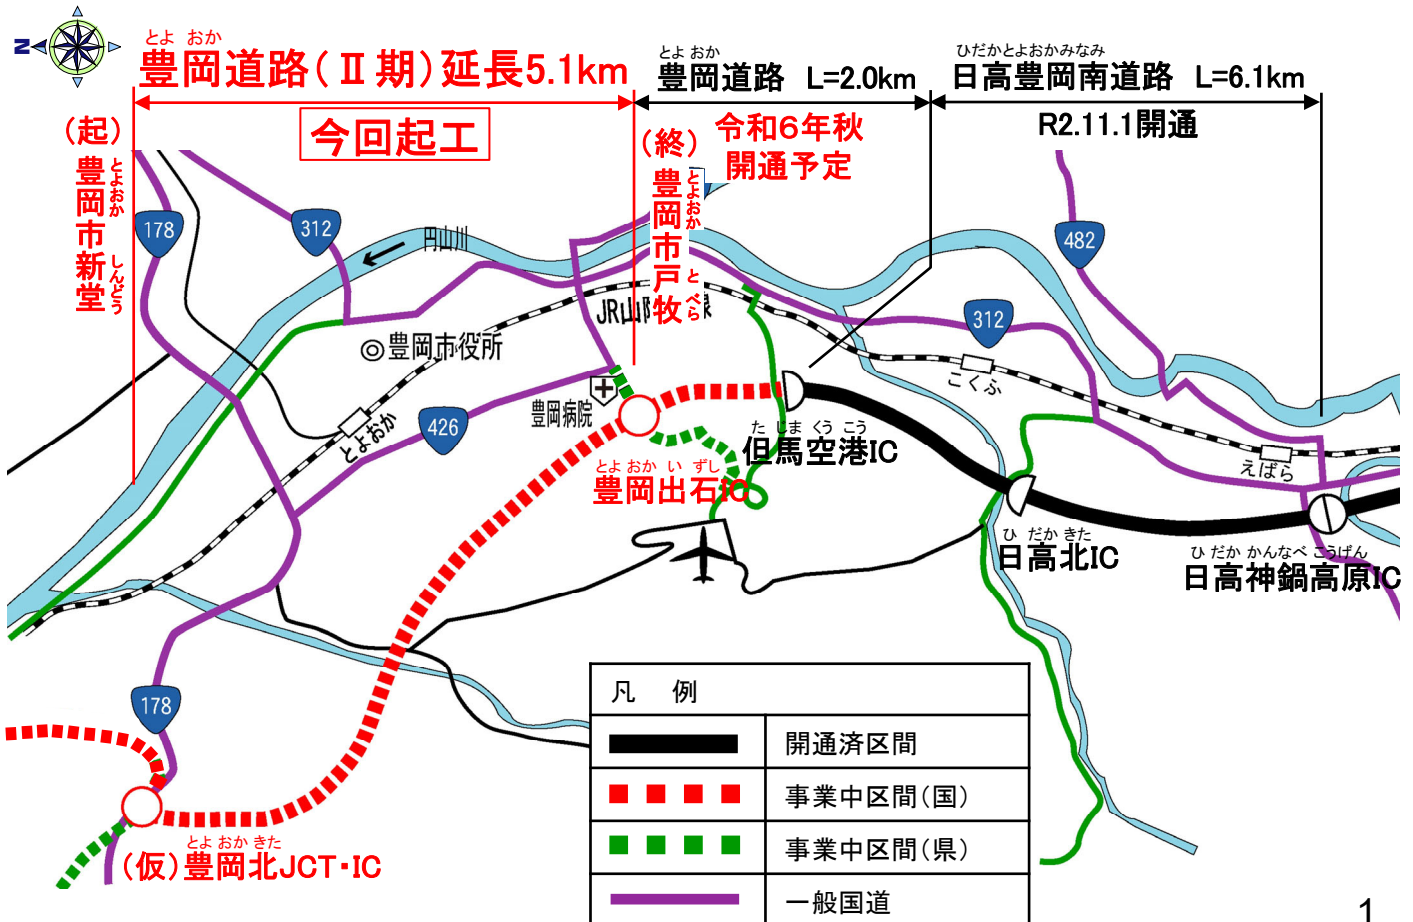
N

とよ おか
豊岡道路(Ⅱ期)延長5.1km

今回起工

とよ おか
豊岡道路 L=2.0km

令和6年秋
開通予定

ひだかとよおかみなみ
日高豊岡南道路 L=6.1km

R2.11.1開通

(起)
豊岡市新堂
とよおか しんどう

(終)
豊岡市戸牧
とよおか とべら

178
312
円山川
482
JR山陰本線
312
◎豊岡市役所
こくふ
豊岡病院
426
とよおか
た じま くう こう
但馬空港IC
とよ おか い ずし
豊岡出石IC
えばら
ひ だか きた
日高北IC
ひ だか かんなべ こうげん
日高神鍋高原IC
178

とよ おか きた
(仮)豊岡北JCT・IC

| 凡 例 | |
|---|---|
| | 開通済区間 |
| | 事業中区間(国) |
| | 事業中区間(県) |
| | 一般国道 |

1